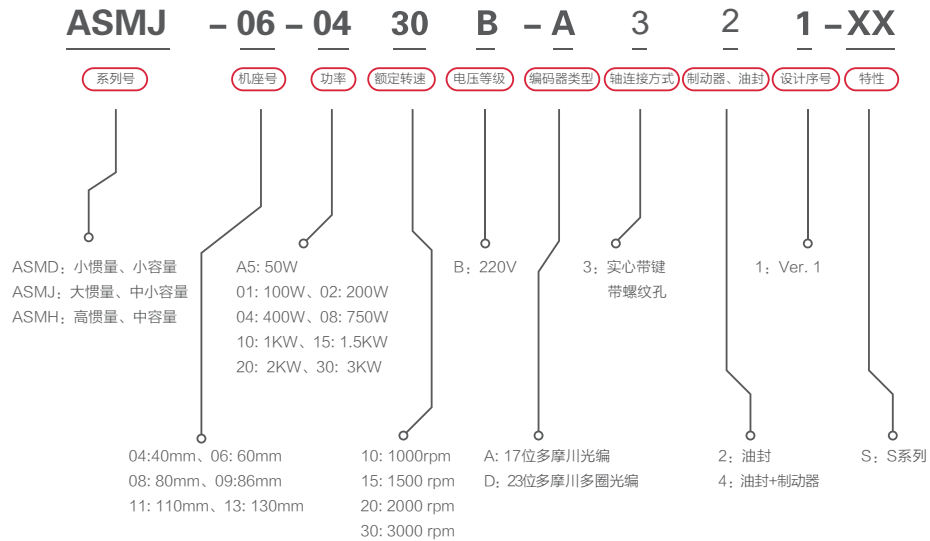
ASMJ – 06 – 04 30 B – A 3 2 1 – XX

系列号 机座号 功率 额定转速 电压等级 编码器类型 轴连接方式 制动器、油封 设计序号 特性

ASMD：小惯量、小容量
ASMJ：大惯量、中小容量
ASMH：高惯量、中容量

A5: 50W
01: 100W、02: 200W
04: 400W、08: 750W
10: 1KW、15: 1.5KW
20: 2KW、30: 3KW

B：220V

3：实心带键
带螺纹孔

1：Ver. 1

04:40mm、06: 60mm
08: 80mm、09:86mm
11: 110mm、13: 130mm

10: 1000rpm
15: 1500 rpm
20: 2000 rpm
30: 3000 rpm

A: 17位多摩川光编
D：23位多摩川多圈光编

2：油封
4：油封+制动器

S：S系列